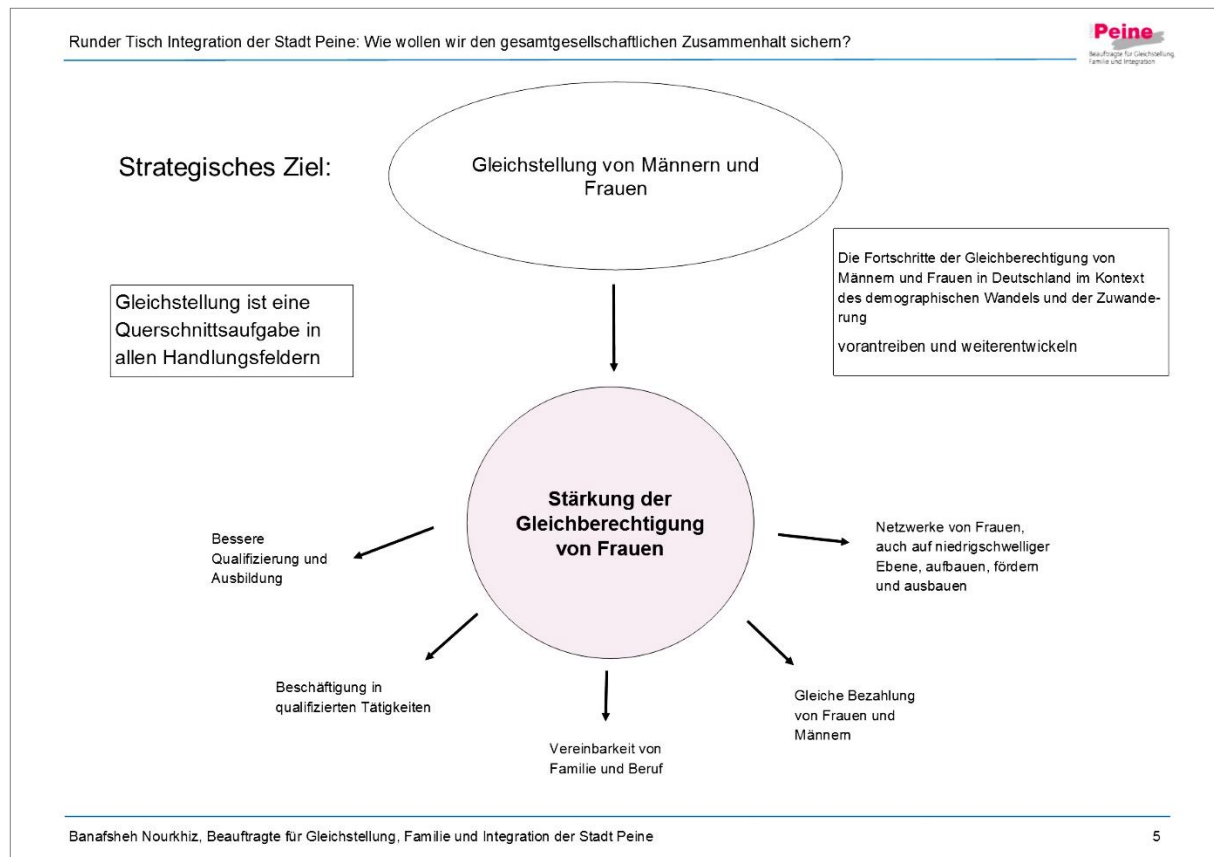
Runder Tisch Integration der Stadt Peine: Wie wollen wir den gesamtgesellschaftlichen Zusammenhalt sichern?

Peine
Beauftragte für Gleichstellung, Familie und Integration

Strategisches Ziel:

Gleichstellung von Männern und Frauen

Die Fortschritte der Gleichberechtigung von Männern und Frauen in Deutschland im Kontext des demographischen Wandels und der Zuwanderung

vorantreiben und weiterentwickeln

Gleichstellung ist eine Querschnittsaufgabe in allen Handlungsfeldern

Stärkung der Gleichberechtigung von Frauen

Bessere Qualifizierung und Ausbildung

Netzwerke von Frauen, auch auf niedrigschwelliger Ebene, aufbauen, fördern und ausbauen

Beschäftigung in qualifizierten Tätigkeiten

Gleiche Bezahlung von Frauen und Männern

Vereinbarkeit von Familie und Beruf

Banafsheh Nourkhiz, Beauftragte für Gleichstellung, Familie und Integration der Stadt Peine

5